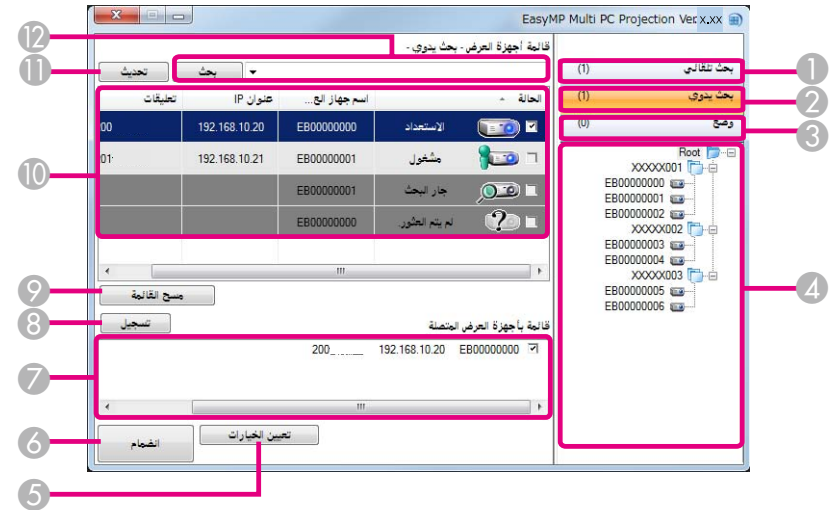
EasyMP Multi PC Projection Ver.x.xx

قائمة أجهزة العرض - بحث يدوي -

تحديث
بحث

| تعليقات | عنوان IP | اسم جهاز الع... | الحالة |
|---|---|---|---|
| 00 | 192.168.10.20 | EB00000000 | الاستعداد |
| 01 | 192.168.10.21 | EB00000001 | مشغول |
| | | EB00000001 | جار البحث |
| | | EB00000000 | لم يتم العثور |

مسح القائمة
تسجيل
قائمة بأجهزة العرض المتصلة

EB00000000 192.168.10.20 200_......

تعيين الخيارات
انضمام

بحث تلقائي (1)
بحث يدوي (1)
وضع (0)

Root
XXXXX001
EB00000000
EB00000001
EB00000002
XXXXX002
EB00000003
EB00000004
XXXXX003
EB00000005
EB00000006